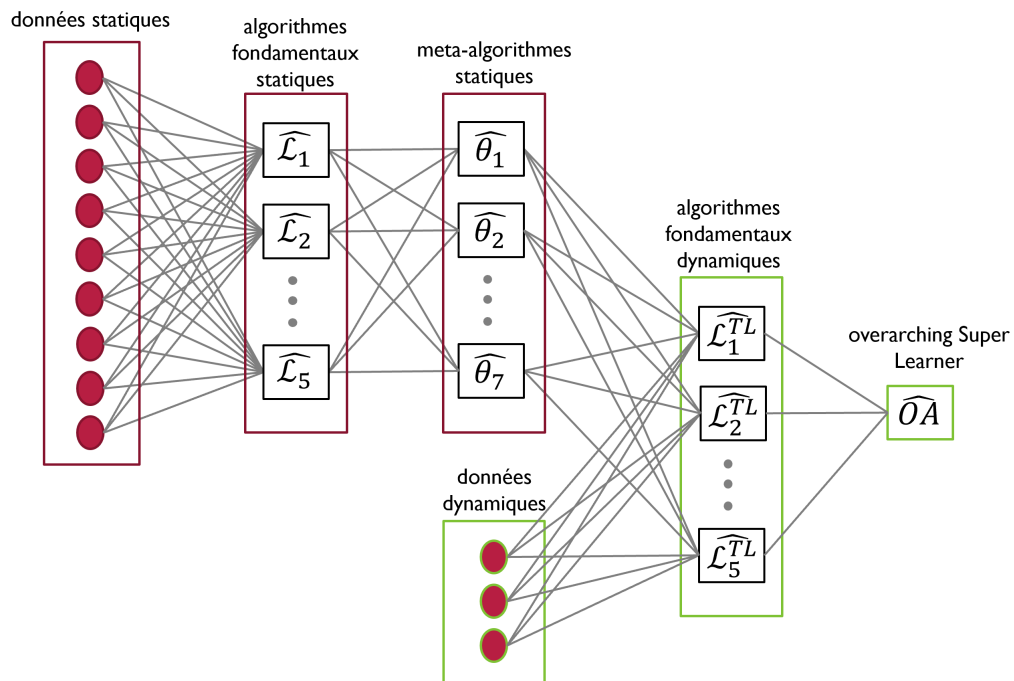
données statiques

algorithmes fondamentaux statiques

$\widehat{\mathcal{L}_1}$

$\widehat{\mathcal{L}_2}$

$\widehat{\mathcal{L}_5}$

meta-algorithmes statiques

$\widehat{\theta_1}$

$\widehat{\theta_2}$

$\widehat{\theta_7}$

algorithmes fondamentaux dynamiques

$\widehat{\mathcal{L}_1^{TL}}$

$\widehat{\mathcal{L}_2^{TL}}$

$\widehat{\mathcal{L}_5^{TL}}$

données dynamiques

overarching Super Learner

$\widehat{OA}$